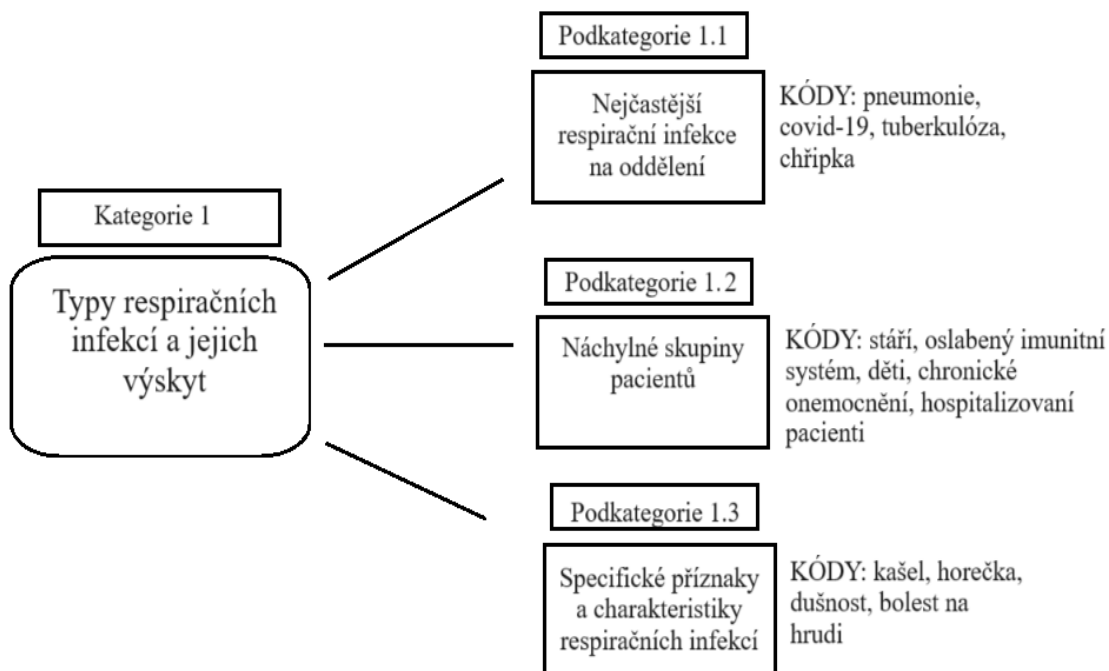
Kategorie 1

Typy respiračních infekcí a jejich výskyt

Podkategorie 1.1

Nejčastější respirační infekce na oddělení

KÓDY: pneumonie, covid-19, tuberkulóza, chřipka

Podkategorie 1.2

Náchylné skupiny pacientů

KÓDY: stáří, oslabený imunitní systém, děti, chronické onemocnění, hospitalizovaní pacienti

Podkategorie 1.3

Specifické příznaky a charakteristiky respiračních infekcí

KÓDY: kašel, horečka, dušnost, bolest na hrudi